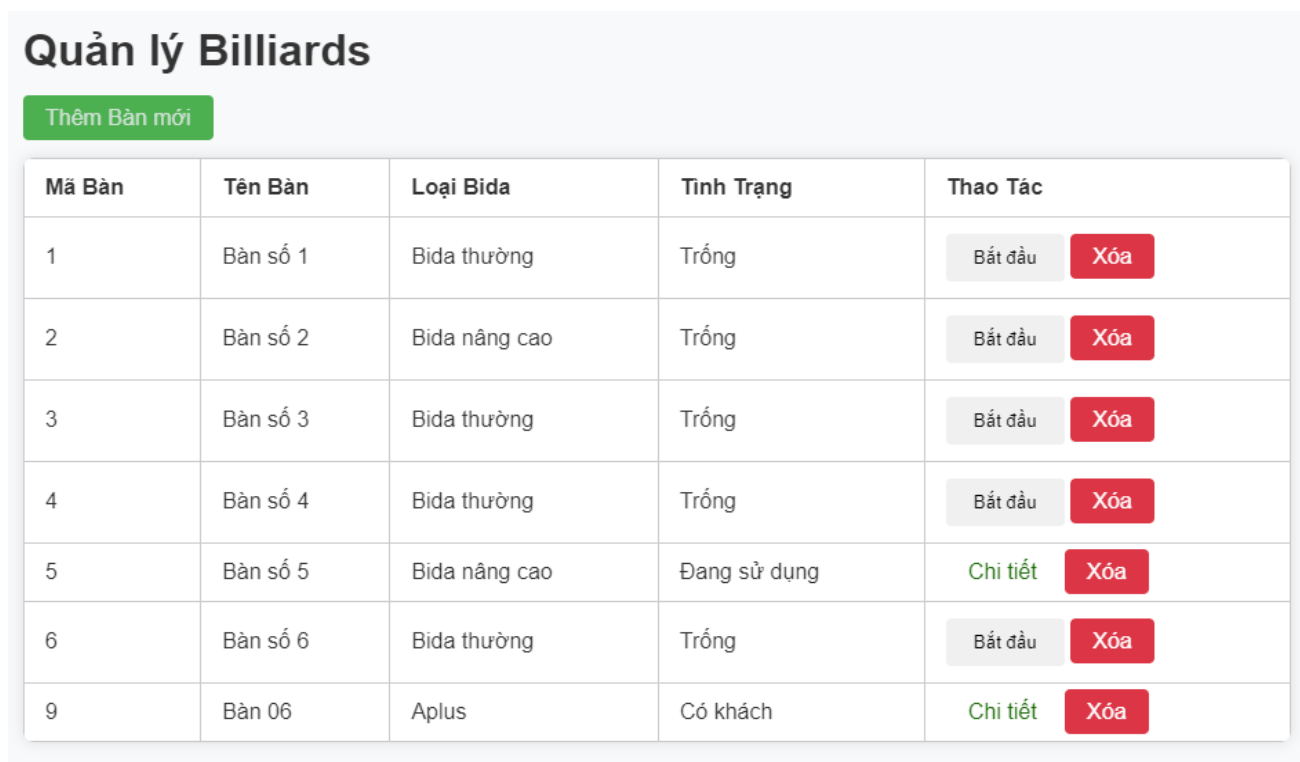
# Quản lý Billiards

Thêm Bàn mới

| Mã Bàn | Tên Bàn | Loại Bida | Tình Trạng | Thao Tác |
|---|---|---|---|---|
| 1 | Bàn số 1 | Bida thường | Trống | Bắt đầu Xóa |
| 2 | Bàn số 2 | Bida nâng cao | Trống | Bắt đầu Xóa |
| 3 | Bàn số 3 | Bida thường | Trống | Bắt đầu Xóa |
| 4 | Bàn số 4 | Bida thường | Trống | Bắt đầu Xóa |
| 5 | Bàn số 5 | Bida nâng cao | Đang sử dụng | Chi tiết Xóa |
| 6 | Bàn số 6 | Bida thường | Trống | Bắt đầu Xóa |
| 9 | Bàn 06 | Aplus | Có khách | Chi tiết Xóa |